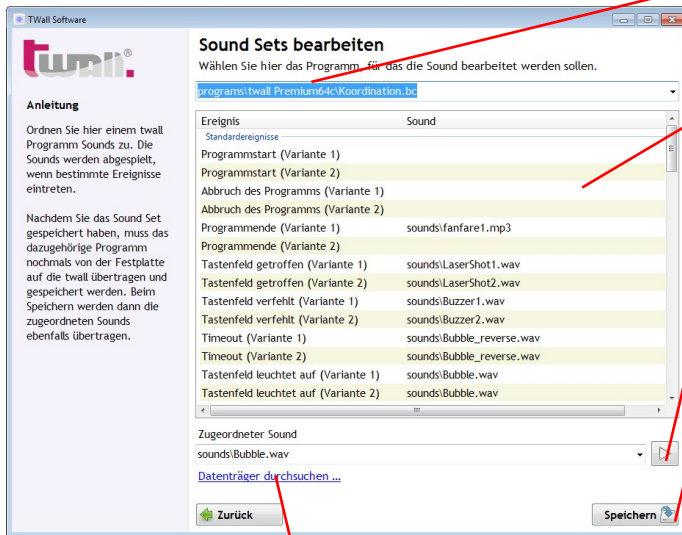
TWall Software

twall®

Anleitung

Ordnen Sie hier einem twall Programm Sounds zu. Die Sounds werden abgespielt, wenn bestimmte Ereignisse eintreten.

Nachdem Sie das Sound Set gespeichert haben, muss das dazugehörige Programm nochmals von der Festplatte auf die twall übertragen und gespeichert werden. Beim Speichern werden dann die zugeordneten Sounds ebenfalls übertragen.

Sound Sets bearbeiten

Wählen Sie hier das Programm, für das die Sound bearbeitet werden sollen.

programs\twall Premium64c\Koordination.bc

| Ereignis | Sound |
|---|---|
| Standardereignisse | |
| Programmstart (Variante 1) | |
| Programmstart (Variante 2) | |
| Abbruch des Programms (Variante 1) | |
| Abbruch des Programms (Variante 2) | |
| Programmende (Variante 1) | sounds\fanfare1.mp3 |
| Programmende (Variante 2) | |
| Tastenfeld getroffen (Variante 1) | sounds\LaserShot1.wav |
| Tastenfeld getroffen (Variante 2) | sounds\LaserShot2.wav |
| Tastenfeld verfehlt (Variante 1) | sounds\Buzzer1.wav |
| Tastenfeld verfehlt (Variante 2) | sounds\Buzzer2.wav |
| Timeout (Variante 1) | sounds\Bubble_reverse.wav |
| Timeout (Variante 2) | sounds\Bubble_reverse.wav |
| Tastenfeld leuchtet auf (Variante 1) | sounds\Bubble.wav |
| Tastenfeld leuchtet auf (Variante 2) | sounds\Bubble.wav |

Zugeordneter Sound

sounds\Bubble.wav

Datenträger durchsuchen ...

Zurück

Speichern